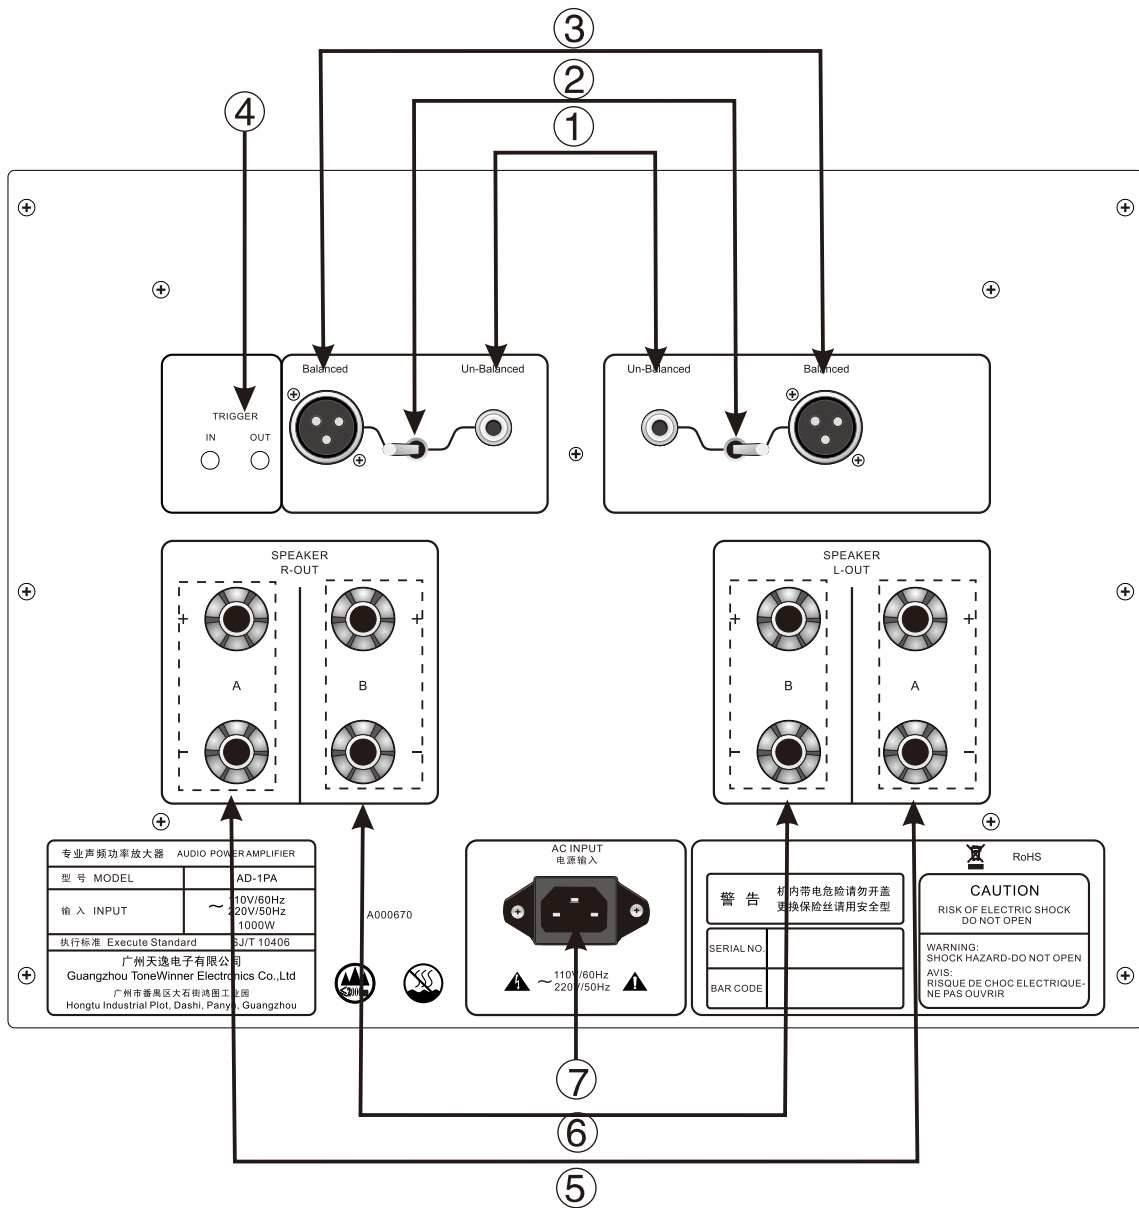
③
②
①
④

TRIGGER
IN OUT

Balanced
Un-Balanced

Un-Balanced
Balanced

SPEAKER
R-OUT
+
A
-
B
+
-

SPEAKER
L-OUT
+
B
-
A
+
-

| 专业声频功率放大器 AUDIO POWER AMPLIFIER | |
|---|---|
| 型 号 MODEL | AD-1PA |
| 输 入 INPUT | ~ 110V/60Hz 220V/50Hz 1000W |
| 执行标准 Execute Standard | SJ/T 10406 |

广州天逸电子有限公司
Guangzhou ToneWinner Electronics Co.,Ltd
广州市番禺区大石街鸿图工业园
Hongtu Industrial Plot, Dashi, Panyu, Guangzhou

A000670

AC INPUT
电源输入
~ 110V/60Hz 220V/50Hz

警 告 机内带电危险请勿开盖 更换保险丝请用安全型

SERIAL NO.
BAR CODE

RoHS

CAUTION
RISK OF ELECTRIC SHOCK DO NOT OPEN
WARNING: SHOCK HAZARD-DO NOT OPEN
AVIS: RISQUE DE CHOC ELECTRIQUE-NE PAS OUVRIR

⑦
⑥
⑤